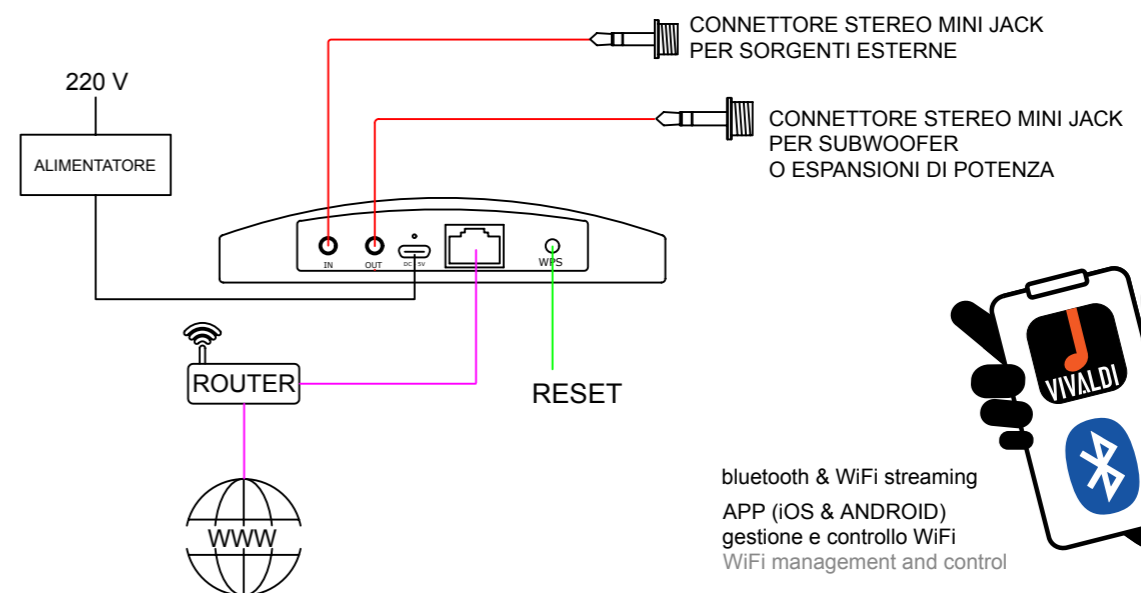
CONNETTORE STEREO MINI JACK
PER SORGENTI ESTERNE

220 V

CONNETTORE STEREO MINI JACK
PER SUBWOOFER
O ESPANSIONI DI POTENZA

ALIMENTATORE

IN OUT DC 5V WPS

ROUTER

RESET

VIVALDI

WWW

bluetooth & WiFi streaming

APP (iOS & ANDROID)
gestione e controllo WiFi
WiFi management and control